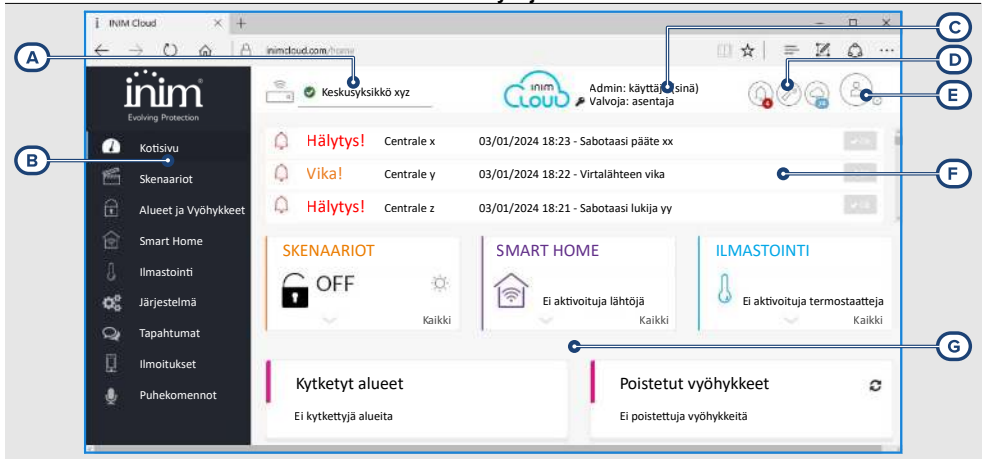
INIM Cloud

inimcloud.com/home

A

B

C

D

E

F

G

inim
Evolving Protection

Kotisivu
Skenaariot
Alueet ja Vyöhykkeet
Smart Home
Ilmastointi
Järjestelmä
Tapahtumat
Ilmoitukset
Puhekomennot

Keskusyksikkö xyz

INIM CLOUD

Admin: käyttäjä (sinä)
Valvoja: asentaja

Hälytys! Centrale x 03/01/2024 18:23 - Sabotaasi pääte xx
Vika! Centrale y 03/01/2024 18:22 - Virtalähteen vika
Hälytys! Centrale z 03/01/2024 18:21 - Sabotaasi lukija yy

SKENAARIOT
OFF
Kaikki

SMART HOME
Ei aktivoituja lähtöjä
Kaikki

ILMASTOINTI
Ei aktivoituja termostaatteja
Kaikki

Kytketyt alueet
Ei kytkettyjä alueita

Poistetut vyöhykkeet
Ei poistettuja vyöhykkeitä